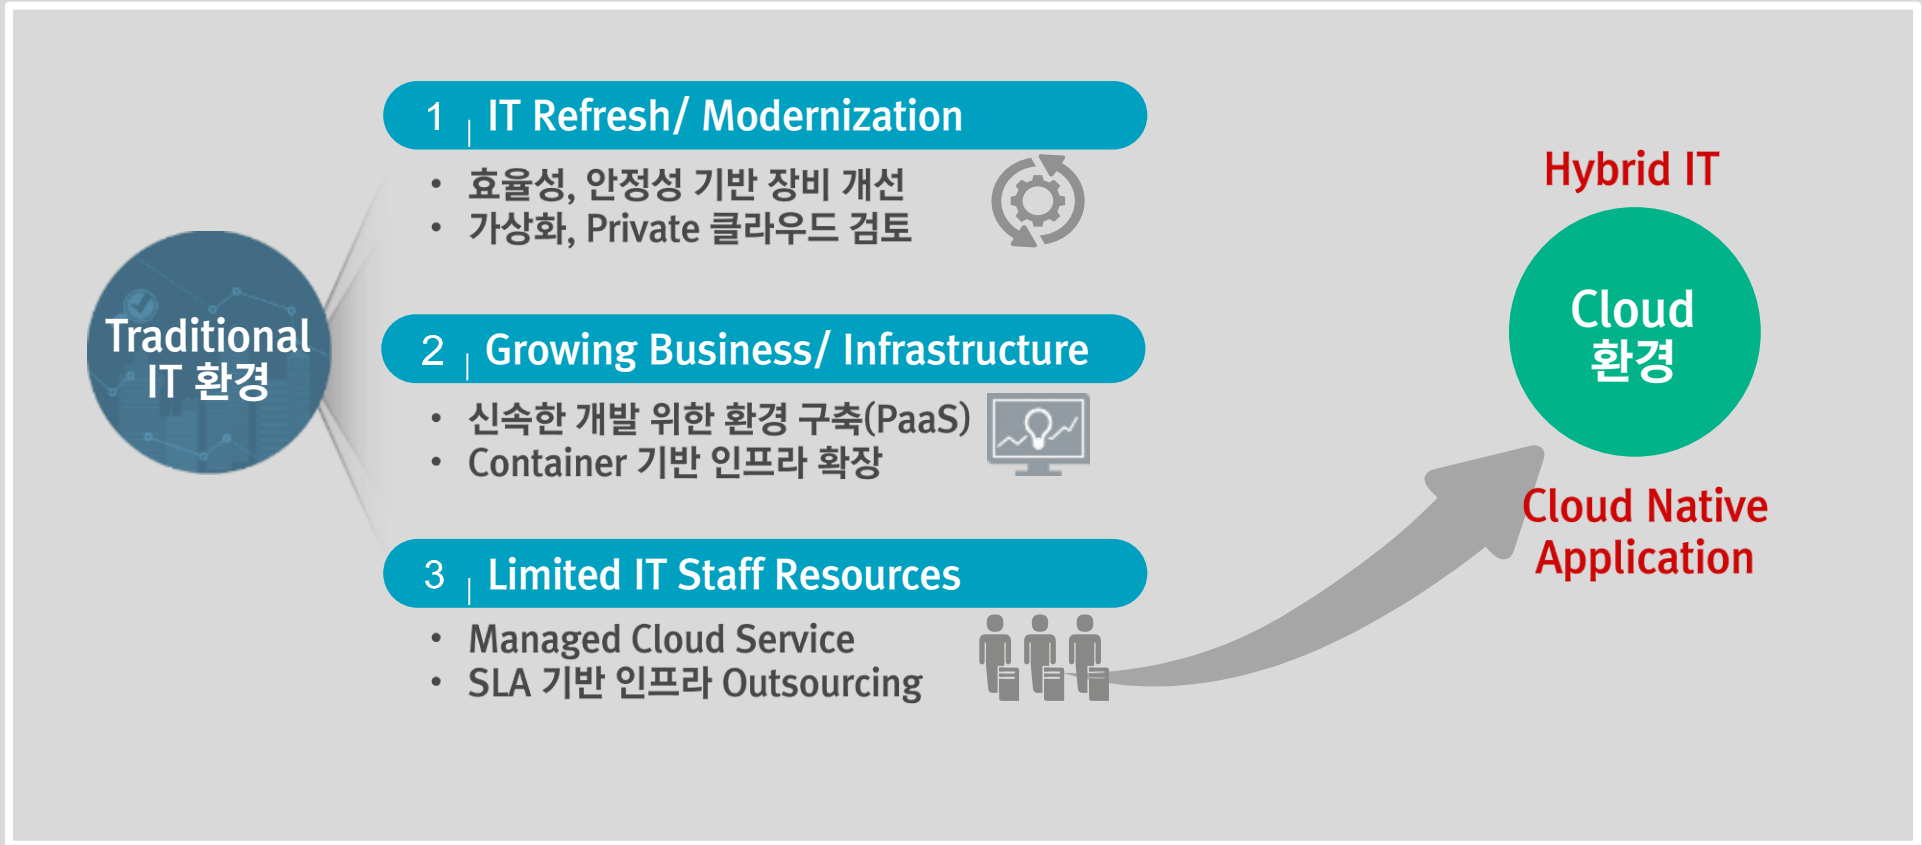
Traditional IT 환경

1 | IT Refresh/ Modernization
• 효율성, 안정성 기반 장비 개선
• 가상화, Private 클라우드 검토

2 | Growing Business/ Infrastructure
• 신속한 개발 위한 환경 구축(PaaS)
• Container 기반 인프라 확장

3 | Limited IT Staff Resources
• Managed Cloud Service
• SLA 기반 인프라 Outsourcing

Hybrid IT

Cloud 환경

Cloud Native Application